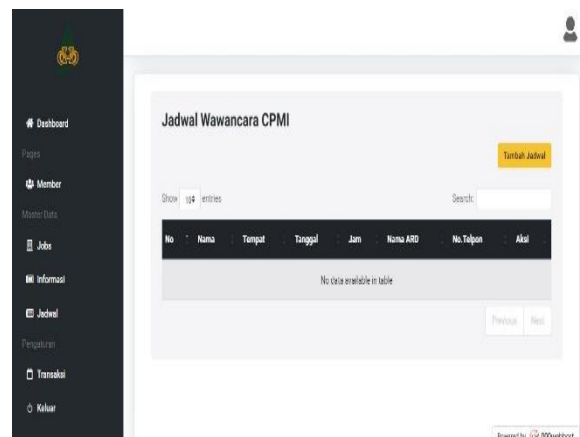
Dashboard
Pages
Member
Master Data
Jobs
Informasi
Jadwal
Pengaturan
Transaksi
Keluar

Jadwal Wawancara CPMI

Tambah Jadwal

Show 10 entries

Search:

| No | Nama | Tempat | Tanggal | Jam | Nama ARD | No.Telpon | Aksi |
|---|---|---|---|---|---|---|---|
| No data available in table | | | | | | | |

Previous Next

Powered by 000webhost